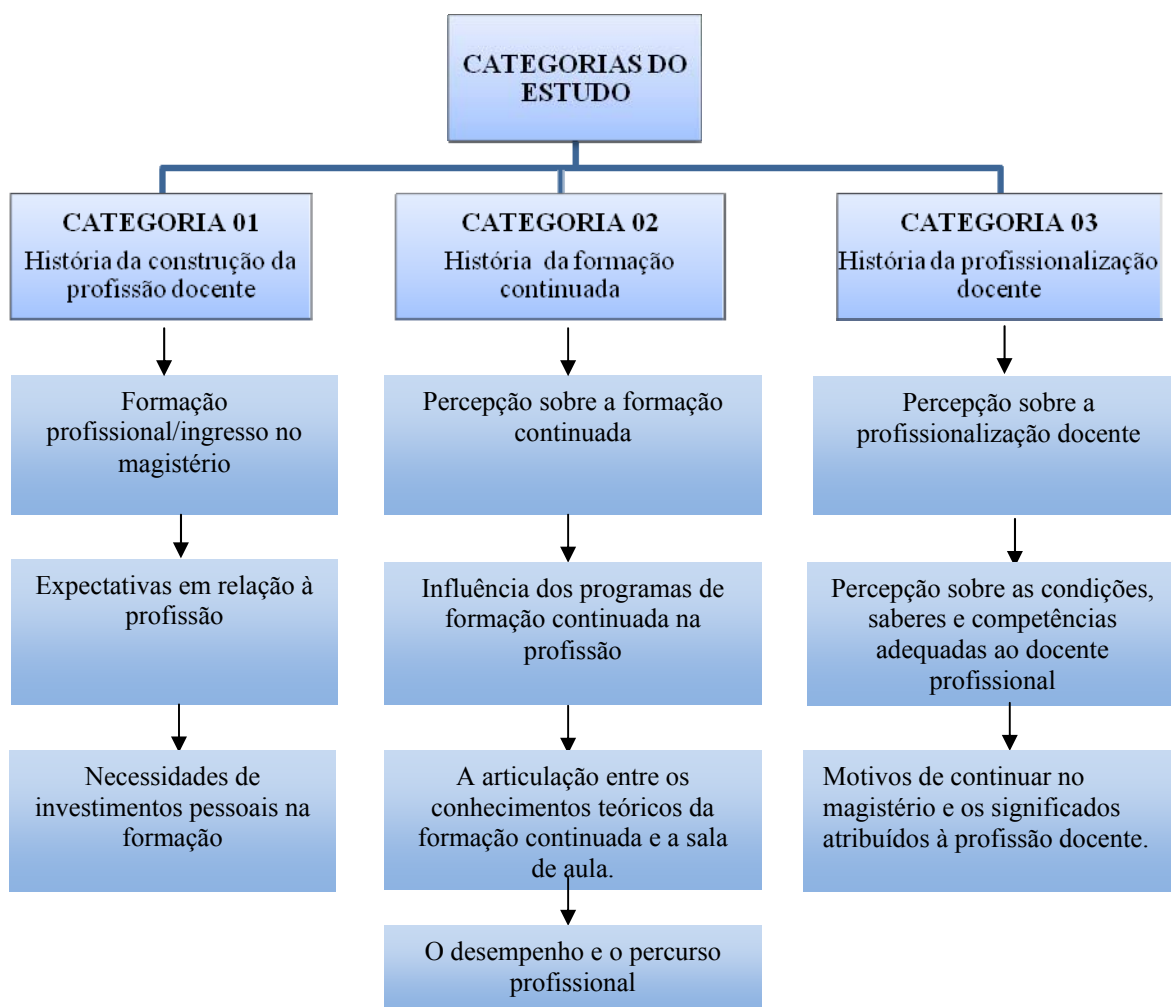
CATEGORIAS DO ESTUDO

CATEGORIA 01
História da construção da profissão docente

Formação profissional/ingresso no magistério

Expectativas em relação à profissão

Necessidades de investimentos pessoais na formação

CATEGORIA 02
História da formação continuada

Percepção sobre a formação continuada

Influência dos programas de formação continuada na profissão

A articulação entre os conhecimentos teóricos da formação continuada e a sala de aula.

O desempenho e o percurso profissional

CATEGORIA 03
História da profissionalização docente

Percepção sobre a profissionalização docente

Percepção sobre as condições, saberes e competências adequadas ao docente profissional

Motivos de continuar no magistério e os significados atribuídos à profissão docente.